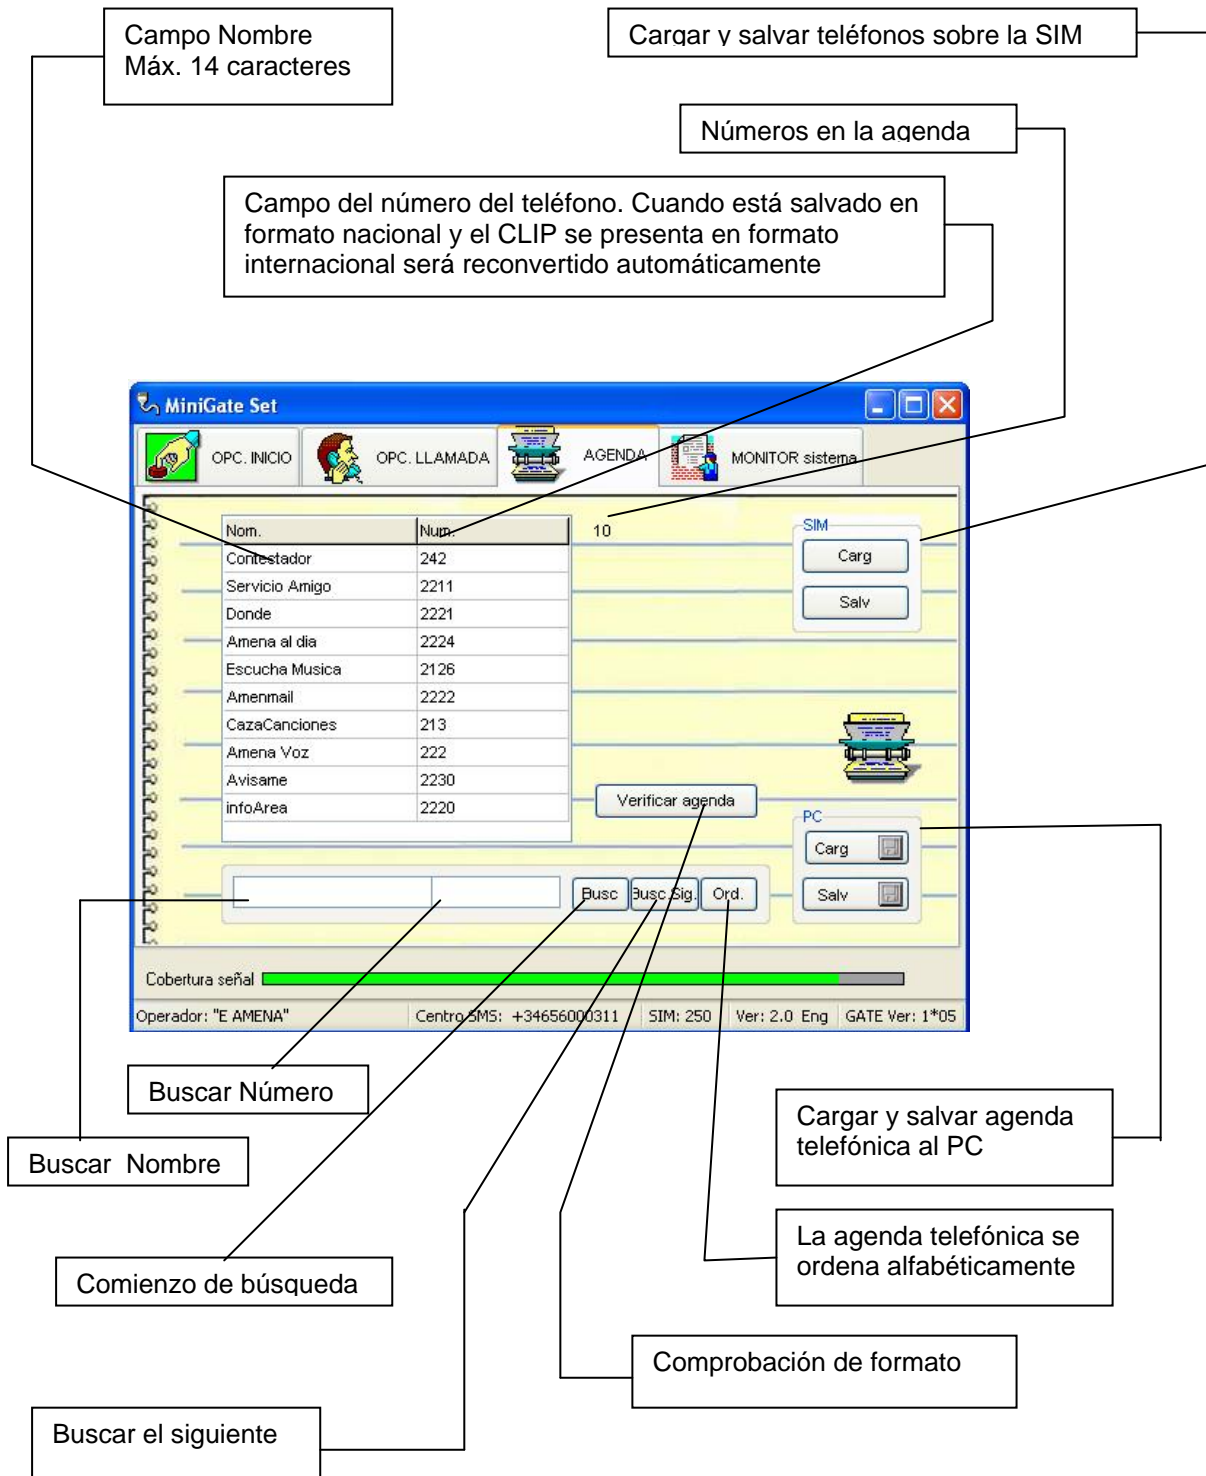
Campo Nombre
Máx. 14 caracteres

Cargar y salvar teléfonos sobre la SIM

Números en la agenda

Campo del número del teléfono. Cuando está salvado en formato nacional y el CLIP se presenta en formato internacional será reconvertido automáticamente

MiniGate Set

OPC. INICIO
OPC. LLAMADA
AGENDA
MONITOR sistema

| Nom. | Num. |
|---|---|
| Contestador | 242 |
| Servicio Amigo | 2211 |
| Donde | 2221 |
| Amena al dia | 2224 |
| Escucha Musica | 2126 |
| Amenmail | 2222 |
| CazaCanciones | 213 |
| Amena Voz | 222 |
| Avisame | 2230 |
| infoArea | 2220 |

10

SIM
Carg
Salv

Verificar agenda

PC
Carg
Salv

Busc
Busc.Sig.
Ord.

Cobertura señal

Operador: "E AMENA"
Centro SMS: +34656000311
SIM: 250
Ver: 2.0 Eng
GATE Ver: 1*05

Buscar Número

Buscar Nombre

Cargar y salvar agenda telefónica al PC

La agenda telefónica se ordena alfabéticamente

Comienzo de búsqueda

Comprobación de formato

Buscar el siguiente